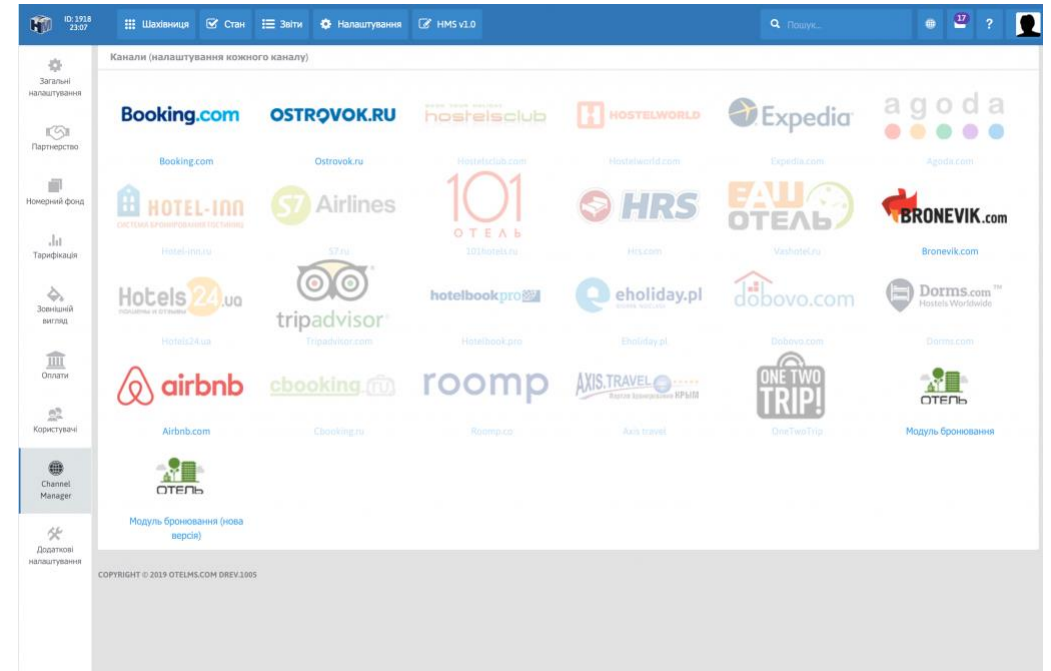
ID:1918
23:07

Шахівниця
Стан
Звіти
Налаштування
HMS v1.0

Пошук...

17
?

Загальні налаштування
Партнерство
Номерний фонд
Тарифікація
Зовнішній вигляд
Оплати
Користувачі
Channel Manager
Додаткові налаштування

Канали (налаштування кожного каналу)

Booking.com
Booking.com

OSTROVOK.RU
Ostrovok.ru

hostelsclub
Hostelsclub.com

HOSTELWORLD
Hostelworld.com

Expedia
Expedia.com

agoda
Agoda.com

HOTEL-INN
СИСТЕМА БРОНИРОВАНИЯ ГОСТИНИЦ
Hotel-inn.ru

S7 Airlines
S7.ru

101
ОТЕЛЬ
101hotels.ru

HRS
Hrs.com

ВАШ ОТЕЛЬ
Vashotel.ru

BRONEVIK.com
Bronevik.com

Hotels24.ua
ПОНАРНЫ И ОТЗЫВЫ
Hotels24.ua

tripadvisor
Tripadvisor.com

hotelbookpro
Hotelbook.pro

eholiday.pl
Eholiday.pl

dobovo.com
Dobovo.com

Dorms.com™
Hostels Worldwide
Dorms.com

airbnb
Airbnb.com

cbooking
Cbooking.ru

roomp
Roomp.co

AXIS.TRAVEL
Портал бронирования КРЫМ
Axis.travel

ONE TWO TRIP!
OneTwoTrip

ОТЕЛЬ
Модуль бронювання

ОТЕЛЬ
Модуль бронювання (нова версія)

COPYRIGHT © 2019 OTELMS.COM DREV.1005